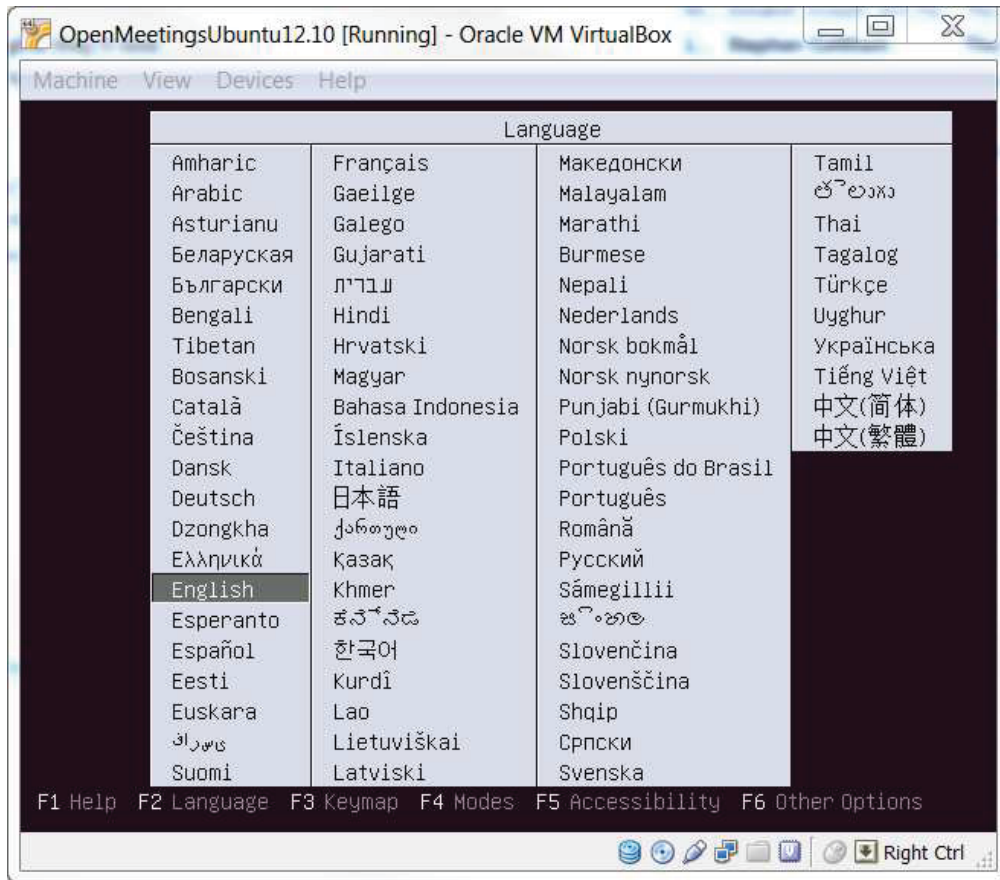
OpenMeetingsUbuntu12.10 [Running] - Oracle VM VirtualBox

Machine View Devices Help

Language

Amharic
Arabic
Asturianu
Беларуская
Български
Bengali
Tibetan
Bosanski
Català
Čeština
Dansk
Deutsch
Dzongkha
Ελληνικά
English
Esperanto
Español
Eesti
Euskara
فارسی
Suomi

Français
Gaeilge
Galego
Gujarati
עברית
Hindi
Hrvatski
Magyar
Bahasa Indonesia
Íslenska
Italiano
日本語
ქართული
Қазақ
Khmer
ಕನ್ನಡ
한국어
Kurdî
Lao
Lietuviškai
Latviski

Македонски
Malayalam
Marathi
Burmese
Nepali
Nederlands
Norsk bokmål
Norsk nynorsk
Punjabi (Gurmukhi)
Polski
Português do Brasil
Português
Română
Русский
Sámegillii
සිංහල
Slovenčina
Slovenščina
Shqip
Српски
Svenska

Tamil
తెలుగు
Thai
Tagalog
Türkçe
Uyghur
Українська
Tiếng Việt
中文(简体)
中文(繁體)

F1 Help F2 Language F3 Keymap F4 Modes F5 Accessibility F6 Other Options

Right Ctrl